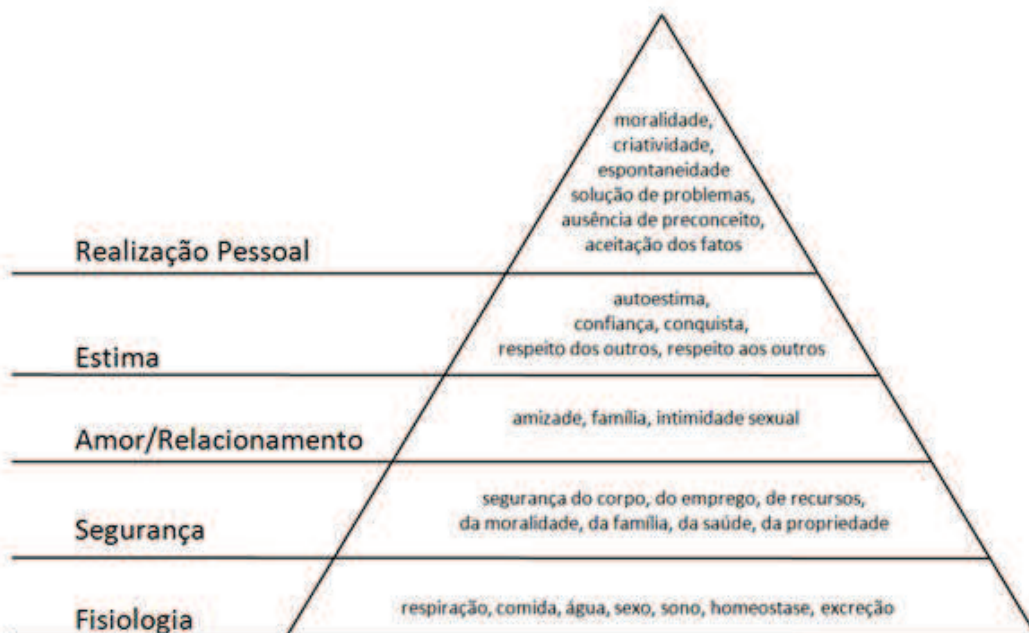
moralidade,
criatividade,
espontaneidade
solução de problemas,
ausência de preconceito,
aceitação dos fatos

Realização Pessoal

autoestima,
confiança, conquista,
respeito dos outros, respeito aos outros

Estima

amizade, família, intimidade sexual

Amor/Relacionamento

segurança do corpo, do emprego, de recursos,
da moralidade, da família, da saúde, da propriedade

Segurança

respiração, comida, água, sexo, sono, homeostase, excreção

Fisiologia